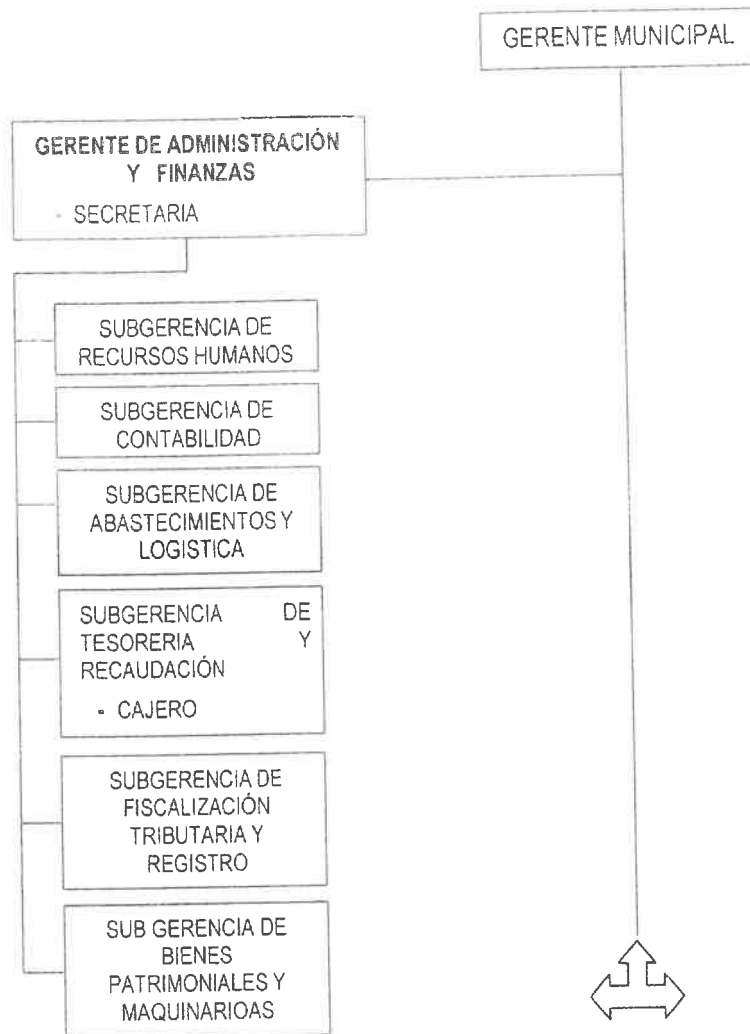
GERENTE MUNICIPAL

GERENTE DE ADMINISTRACIÓN Y FINANZAS

- SECRETARIA

SUBGERENCIA DE RECURSOS HUMANOS

SUBGERENCIA DE CONTABILIDAD

SUBGERENCIA DE ABASTECIMIENTOS Y LOGISTICA

SUBGERENCIA DE TESORERIA Y RECAUDACIÓN

- CAJERO

SUBGERENCIA DE FISCALIZACIÓN TRIBUTARIA Y REGISTRO

SUB GERENCIA DE BIENES PATRIMONIALES Y MAQUINARIOAS